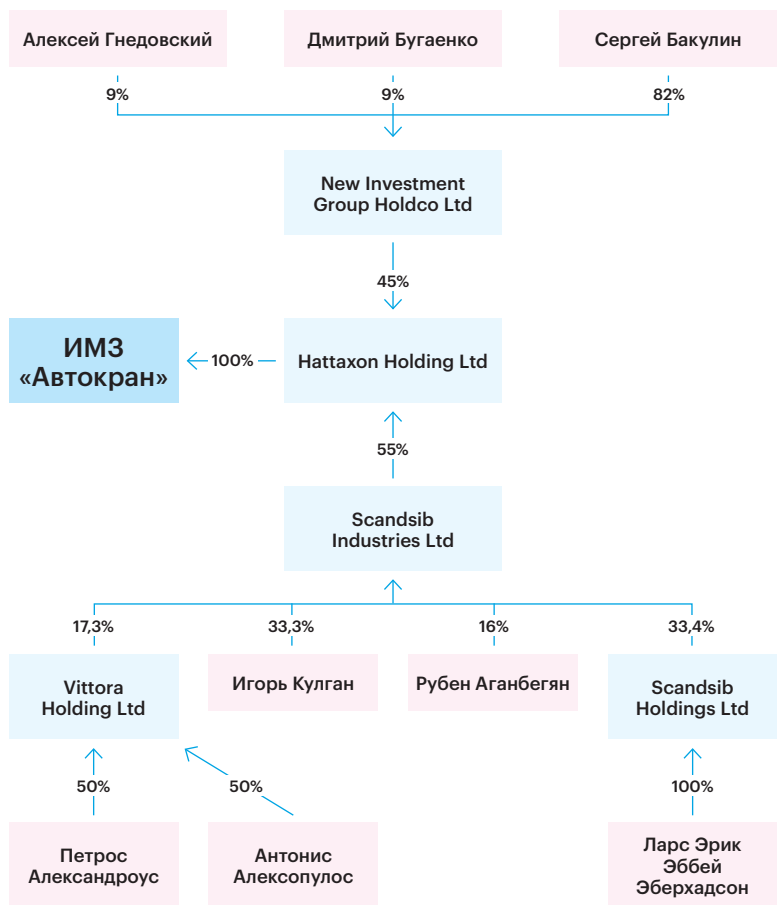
Алексей Гнедовский

Дмитрий Бугаенко

Сергей Бакулин

9%

9%

82%

New Investment Group Holdco Ltd

45%

ИМЗ «Автокран»

100%

Hattaxon Holding Ltd

55%

Scandsib Industries Ltd

17,3%

33,3%

16%

33,4%

Vittora Holding Ltd

Игорь Кулган

Рубен Аганбегян

Scandsib Holdings Ltd

50%

50%

100%

Петрос Александроус

Антонис Алексопулос

Ларс Эрик Эббей Эберхадсон